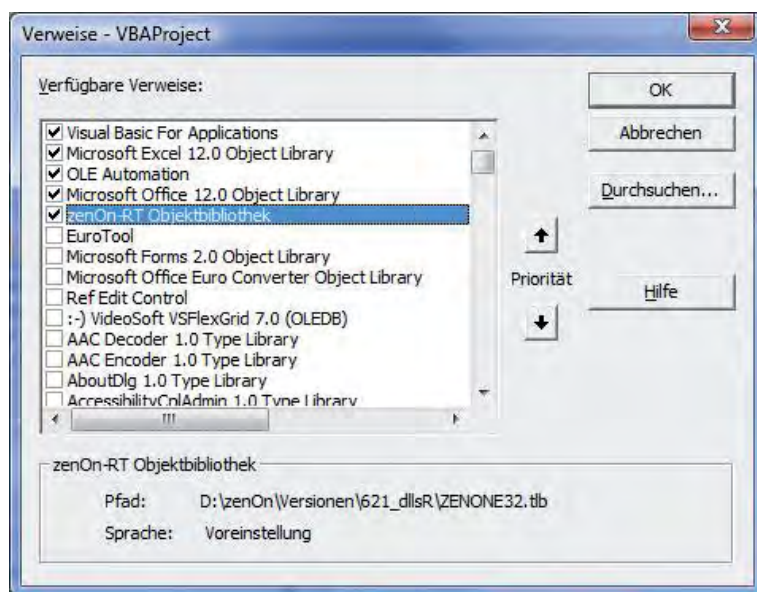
Verweise - VBAProject

Verfügbare Verweise:

OK

Abbrechen

Durchsuchen...

Hilfe

Priorität

Visual Basic For Applications
Microsoft Excel 12.0 Object Library
OLE Automation
Microsoft Office 12.0 Object Library
zenOn-RT Objektbibliothek
EuroTool
Microsoft Forms 2.0 Object Library
Microsoft Office Euro Converter Object Library
Ref Edit Control
:-) VideoSoft VSFlexGrid 7.0 (OLEDB)
AAC Decoder 1.0 Type Library
AAC Encoder 1.0 Type Library
AboutDlg 1.0 Type Library
AccessibilityCplAdmin 1.0 Type Library

zenOn-RT Objektbibliothek

Pfad: D:\zenOn\Versionen\621_dllsR\ZENONE32.tlb

Sprache: Voreinstellung